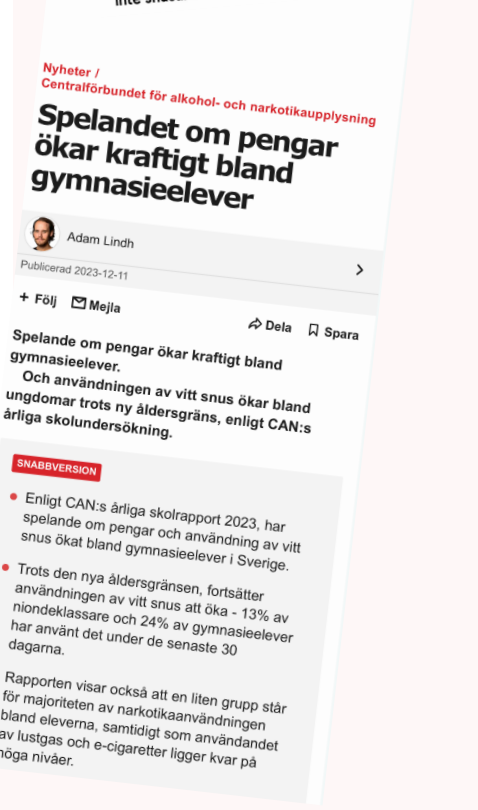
inte snus

Nyheter / Centralförbundet för alkohol- och narkotikaupplysning

Spelandet om pengar ökar kraftigt bland gymnasieelever

Adam Lindh

Publicerad 2023-12-11

+ Följ Mejla Dela Spara

Spelande om pengar ökar kraftigt bland gymnasieelever.
Och användningen av vitt snus ökar bland ungdomar trots ny åldersgräns, enligt CAN:s årliga skolundersökning.

SNABBVERSION

• Enligt CAN:s årliga skolrapport 2023, har spelande om pengar och användning av vitt snus ökat bland gymnasieelever i Sverige.

• Trots den nya åldersgränsen, fortsätter användningen av vitt snus att öka - 13% av niondeklassare och 24% av gymnasieelever har använt det under de senaste 30 dagarna.

Rapporten visar också att en liten grupp står för majoriteten av narkotikaanvändningen bland eleverna, samtidigt som användandet av lustgas och e-cigaretter ligger kvar på höga nivåer.